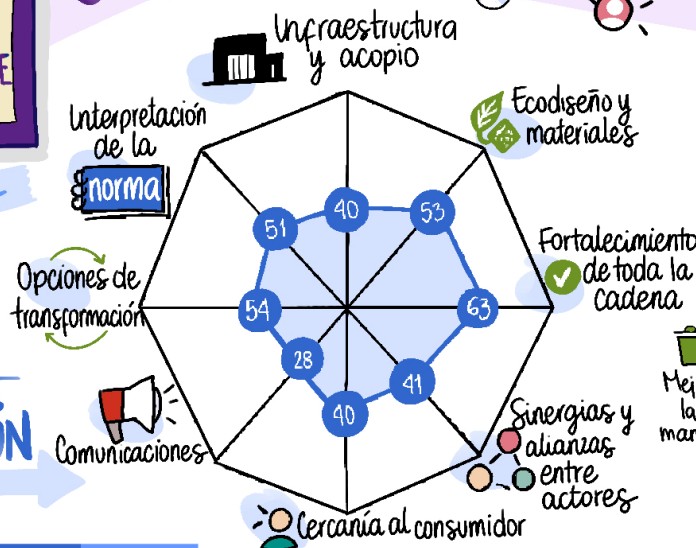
Infraestructura y acopio

Ecodiseño y materiales

Fortalecimiento de toda la cadena

Sinergias y alianzas entre actores

Cercanía al consumidor

Comunicaciones

Opciones de transformación

Interpretación de la norma

40
53
63
41
40
28
54
51

E

ÓN

Mej
la
mar